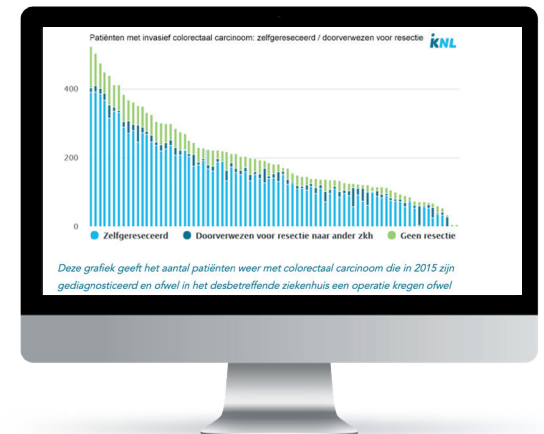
Patiënten met invasief colorectaal carcinoom: zelfgereseceerd / doorverwezen voor resectie

IKNL

400

200

0

Zelfgereseceerd

Doorverwezen voor resectie naar ander zkh

Geen resectie

Deze grafiek geeft het aantal patiënten weer met colorectaal carcinoom die in 2015 zijn gediagnosticeerd en ofwel in het desbetreffende ziekenhuis een operatie kregen ofwel